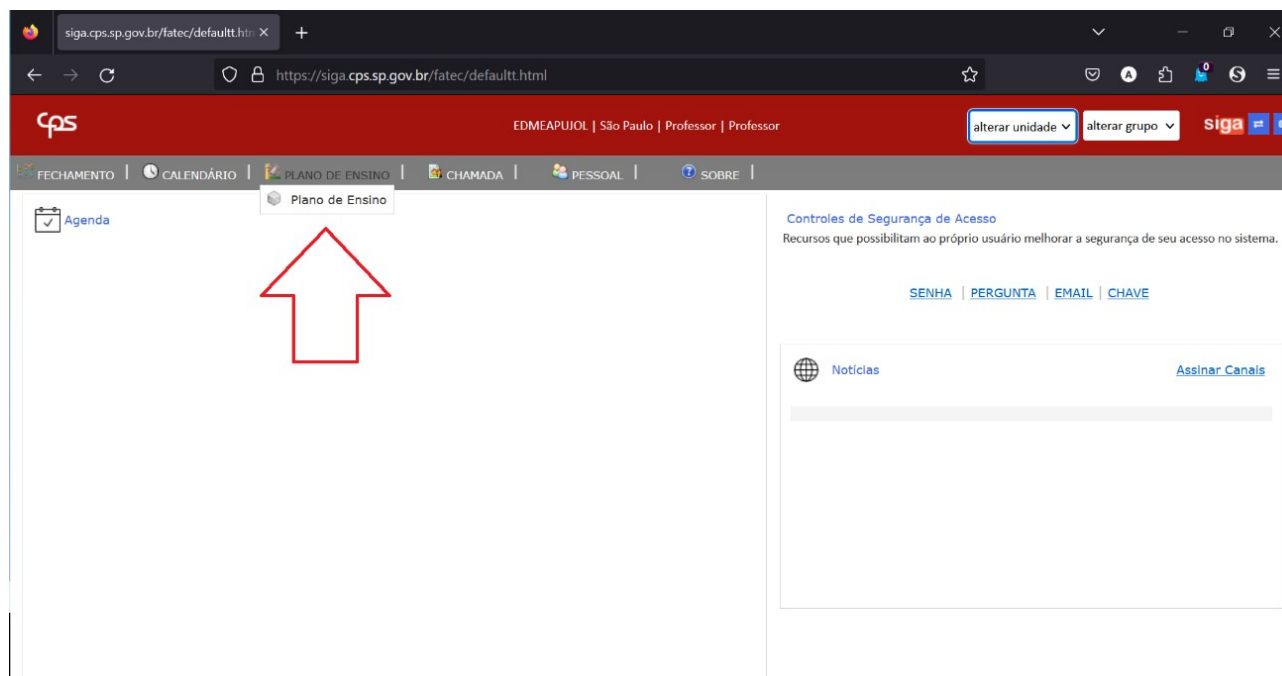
siga.cps.sp.gov.br/fatec/defaultt.htm ×

https://siga.cps.sp.gov.br/fatec/defaultt.html

cps

EDMEAPUJOL | São Paulo | Professor | Professor

alterar unidade

alterar grupo

siga

FECHAMENTO | CALENDÁRIO | PLANO DE ENSINO | CHAMADA | PESSOAL | SOBRE |

Plano de Ensino

Agenda

Controles de Segurança de Acesso

Recursos que possibilitam ao próprio usuário melhorar a segurança de seu acesso no sistema.

SENHA | PERGUNTA | EMAIL | CHAVE

Notícias

Assinar Canais